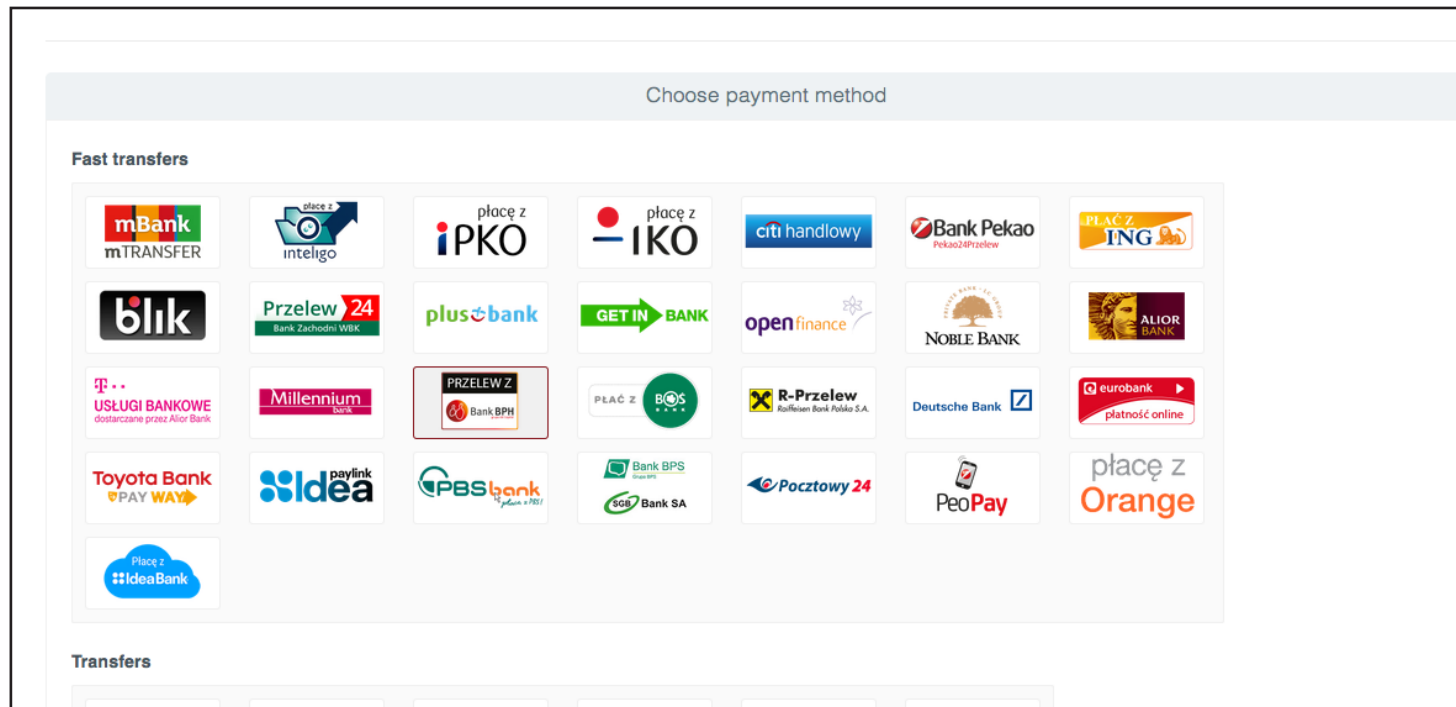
Choose payment method

Fast transfers

mBank mTRANSFER

płacę z inteligo

płacę z iPKO

płacę z IKO

citi handlowy

Bank Pekao Pekao24Przelew

PŁAĆ Z ING

blik

Przelew 24 Bank Zachodni WBK

plus bank

GET IN BANK

open finance

NOBLE BANK

ALIOR BANK

T · · USŁUGI BANKOWE dostarczane przez Alior Bank

Millennium bank

PRZELEW Z Bank BPH

PŁAĆ Z BOŚ BANK

R-Przelew Raiffeisen Bank Polska S.A.

Deutsche Bank

eurobank płatność online

Toyota Bank PAY WAY

paylink Idea

PBS bank płacę z PBS!

Bank BPS SGB Bank SA

Pocztowy 24

PeoPay

płacę z Orange

Płacę z IdeaBank

Transfers